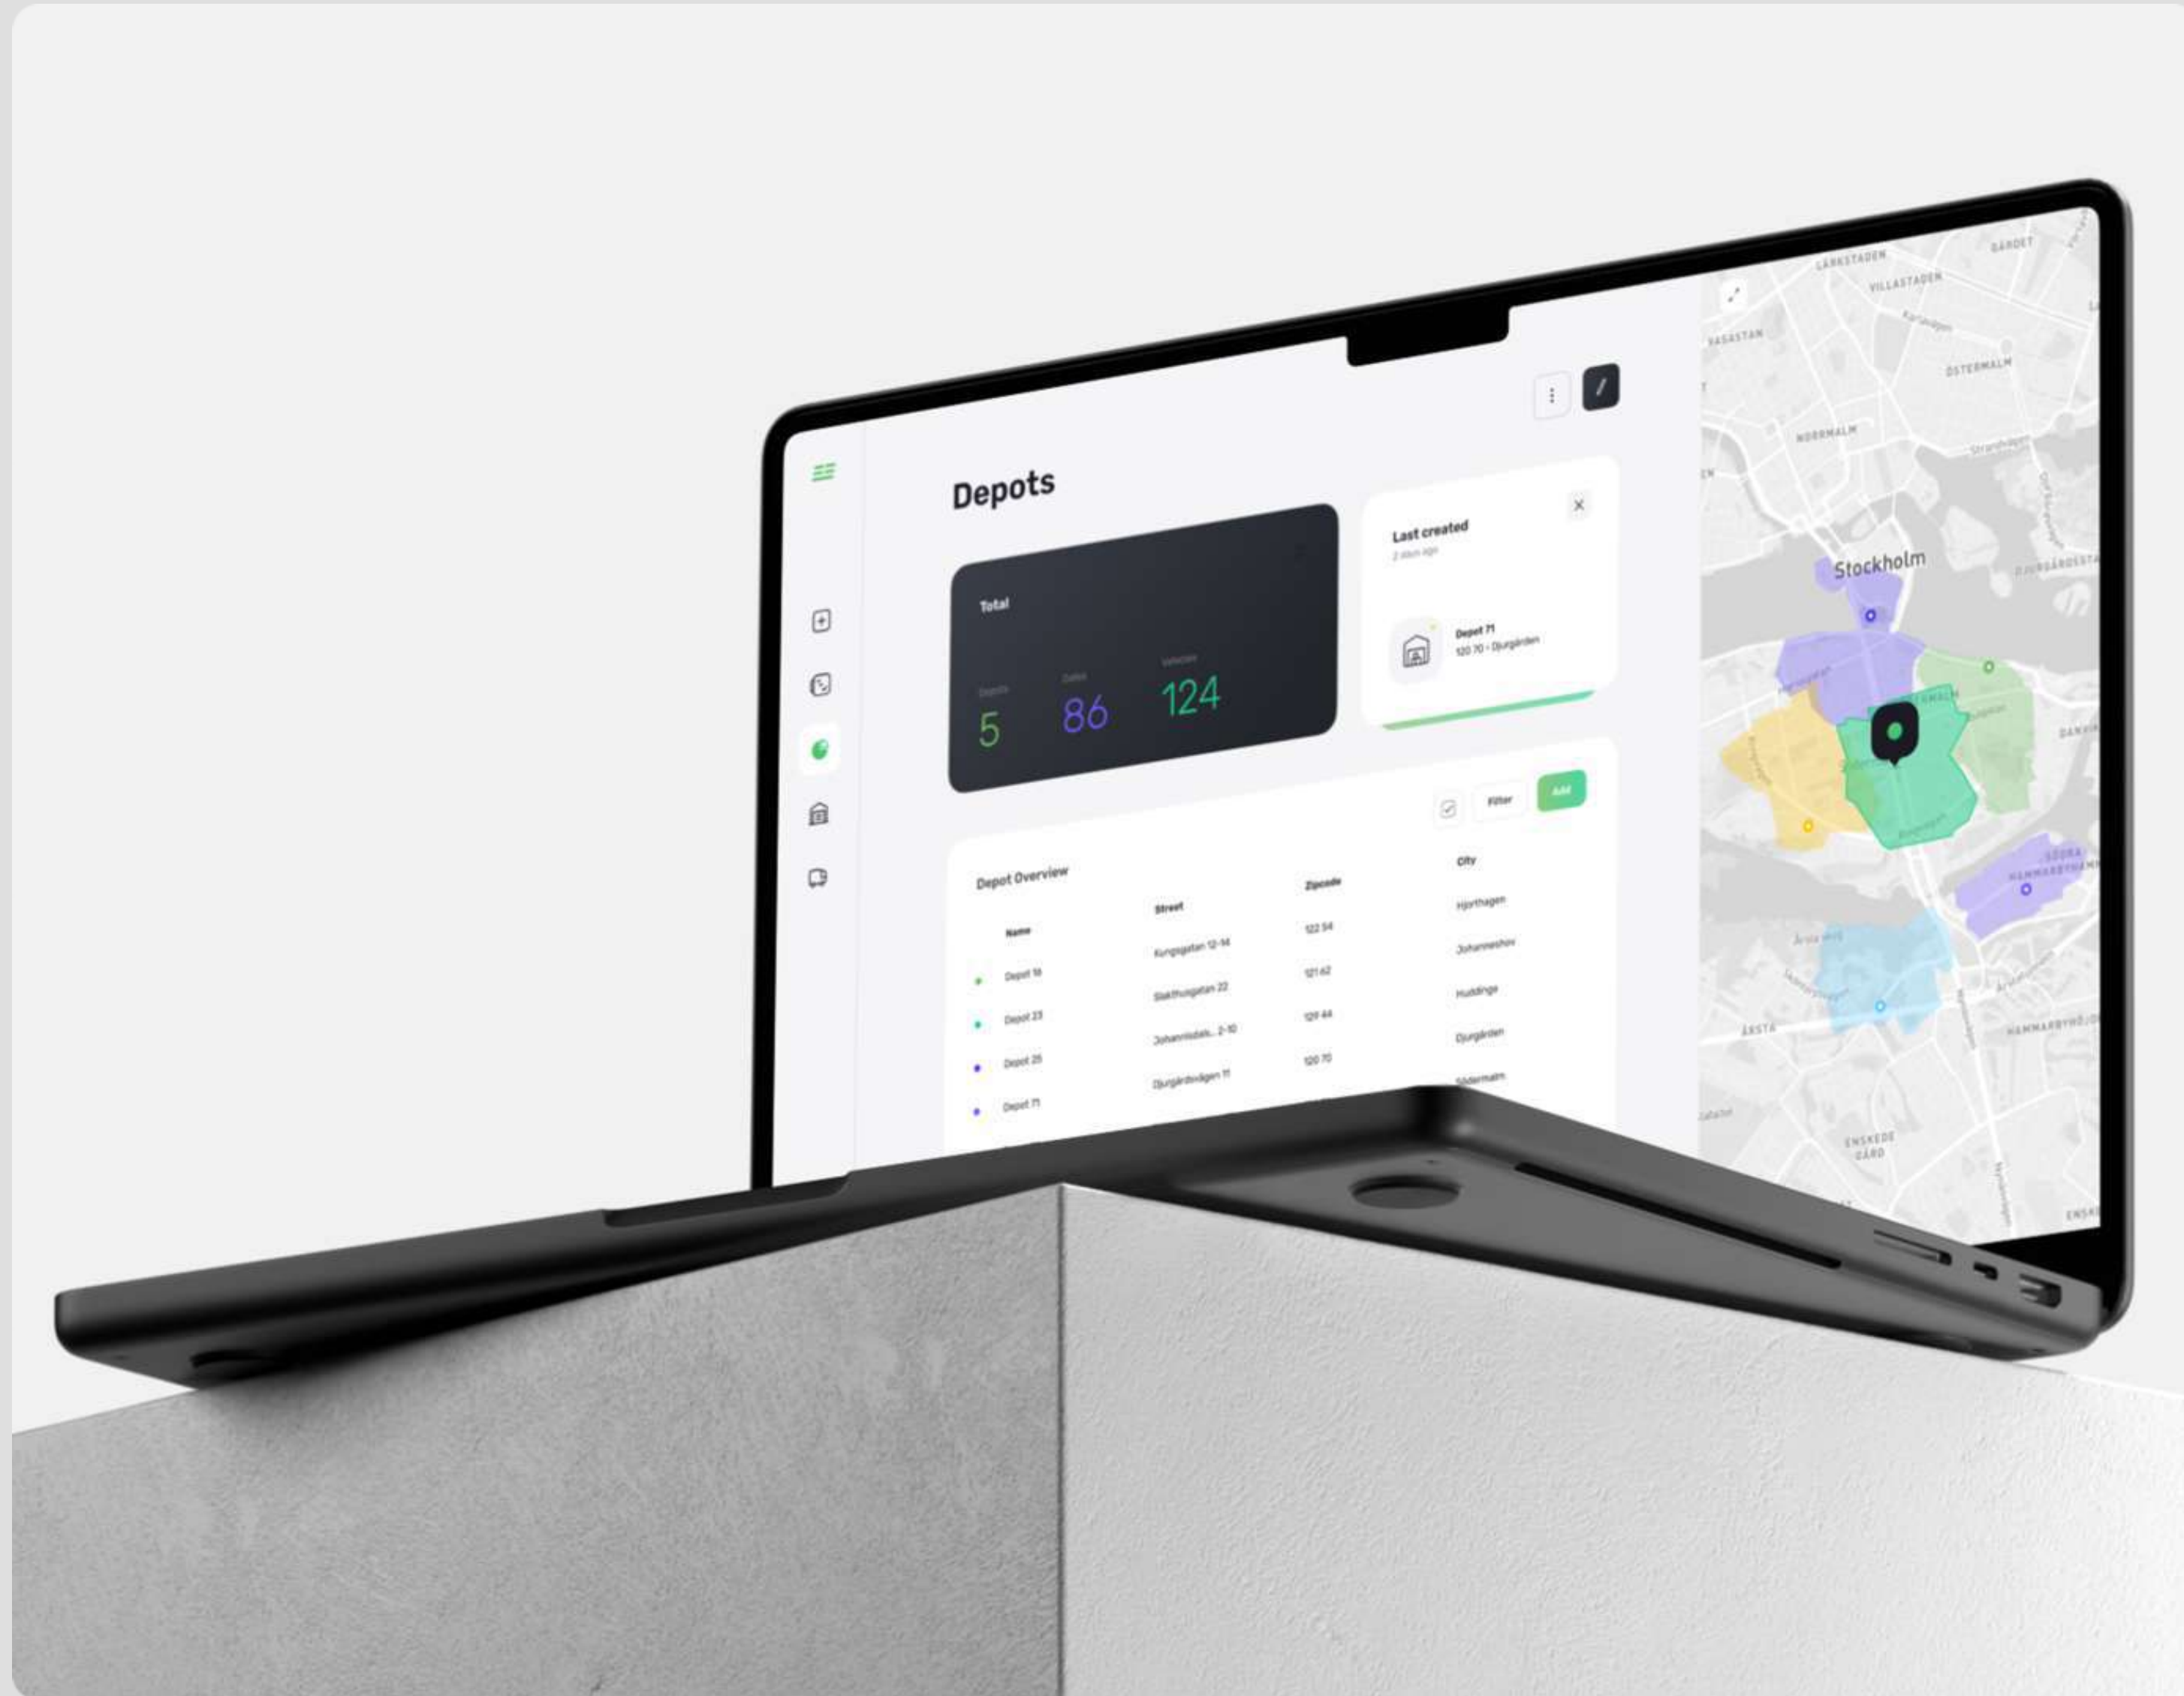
Depots

Total

Depots
5

Zones
86

Vehicles
124

Last created
2 days ago

Depot 71
120 70 • Djurgården

Filter
Add

Depot Overview

| Name | Street | Zipcode | City |
|---|---|---|---|
| Depot 16 | Kungsgatan 12-14 | 122 54 | Hjorthagen |
| Depot 23 | Stakthusgatan 22 | 121 62 | Johanneshov |
| Depot 26 | Johannisdals... 2-10 | 129 44 | Huddinge |
| Depot 71 | Djurgårdsvägen 11 | 120 70 | Djurgården |
| | | | Södermalm |

LÄRKSTADEN
VILLASTADEN
GÄRDET
VASASTAN
ÖSTERMALM
NORRMALM
Stockholm
DJURGÅRDSSTA
SÖDRA HAMMARBYHAMN
ÅRSTA
HAMMARBYHÖJD
ENSKEDE GÅRD